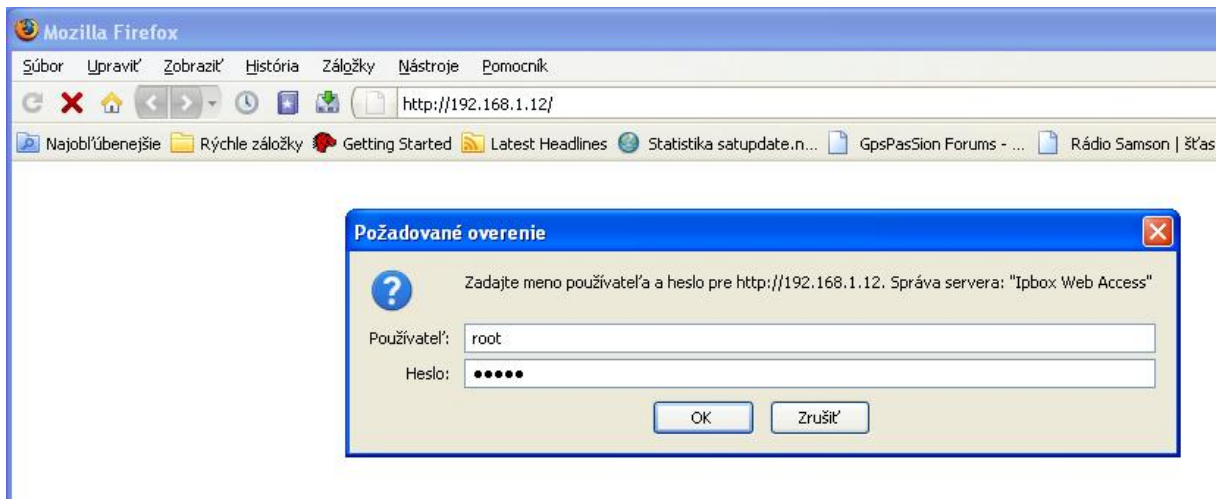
Mozilla Firefox

Súbor Upraviť Zobraziť História Záložky Nástroje Pomocník

http://192.168.1.12/

Najobľúbenejšie Rýchle záložky Getting Started Latest Headlines Statistika satupdate.n... GpsPasSion Forums - ... Rádio Samson | šťas

Požadované overenie

Zadajte meno používateľa a heslo pre http://192.168.1.12. Správa servera: "Ipbox Web Access"

Používateľ: root

Heslo: •••••

OK Zrušiť